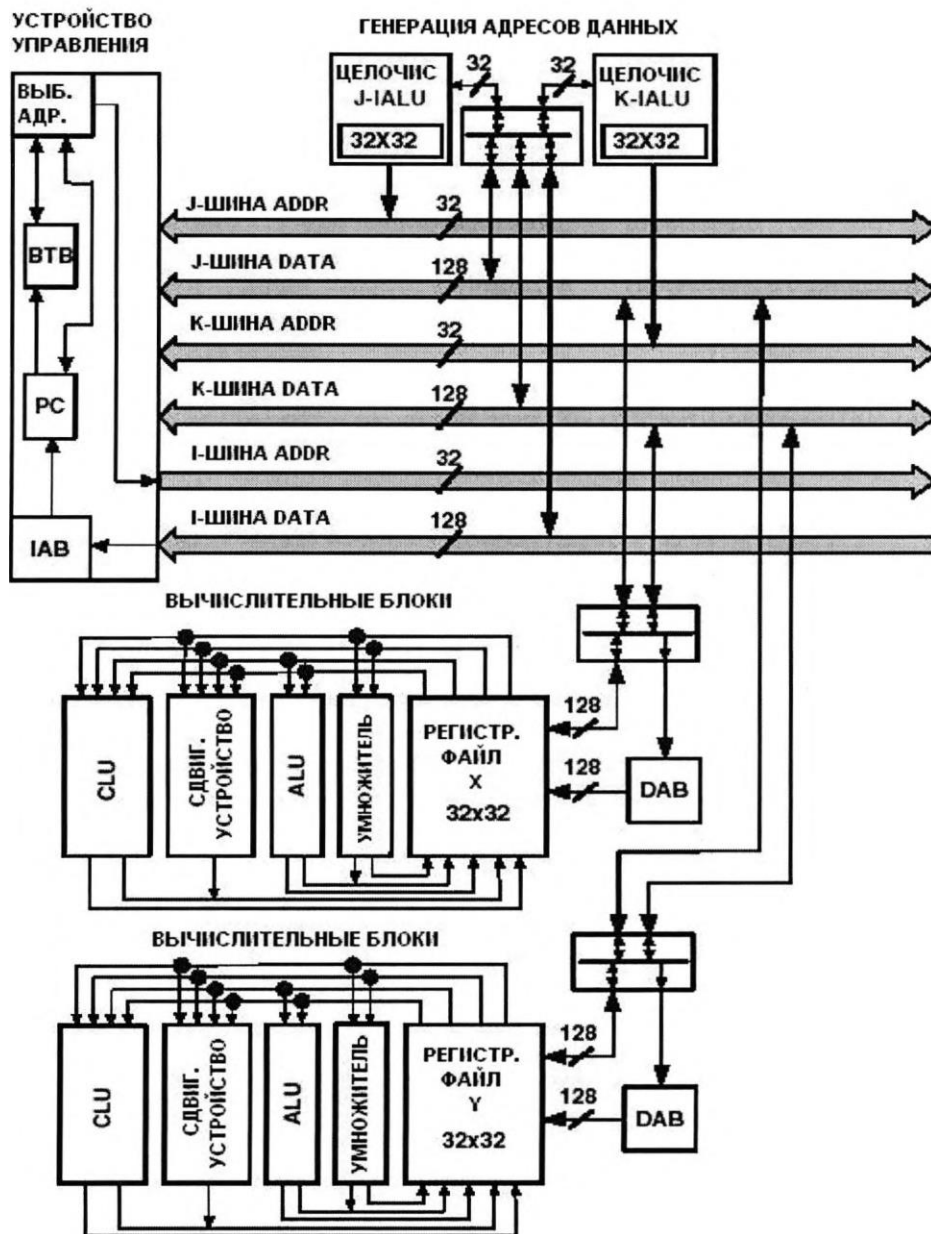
УСТРОЙСТВО УПРАВЛЕНИЯ

ГЕНЕРАЦИЯ АДРЕСОВ ДАННЫХ

ВЫБ. АДР.

ЦЕЛОЧИС J-IALU

32X32

32

32

ЦЕЛОЧИС K-IALU

32X32

BTB

PC

IAB

J-ШИНА ADDR

32

J-ШИНА DATA

128

K-ШИНА ADDR

32

K-ШИНА DATA

128

I-ШИНА ADDR

32

I-ШИНА DATA

128

ВЫЧИСЛИТЕЛЬНЫЕ БЛОКИ

CLU

СДВИГ. УСТРОЙСТВО

ALU

УМНОЖИТЕЛЬ

РЕГИСТР. ФАЙЛ X 32x32

128

128

DAB

ВЫЧИСЛИТЕЛЬНЫЕ БЛОКИ

CLU

СДВИГ. УСТРОЙСТВО

ALU

УМНОЖИТЕЛЬ

РЕГИСТР. ФАЙЛ Y 32x32

128

128

DAB